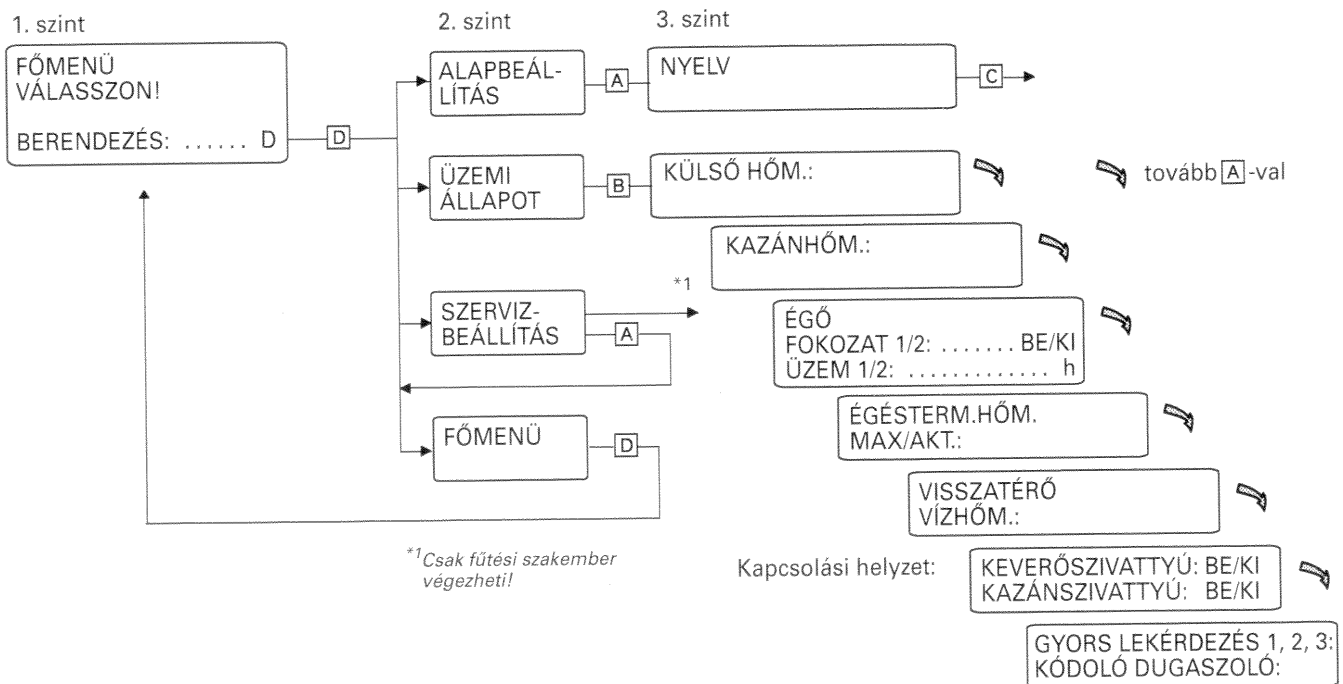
1. szint

2. szint

3. szint

FŐMENÜ
VÁLASSZON!

BERENDEZÉS: ...... D

D

ALAPBEÁLLÍTÁS

A

NYELV

C

ÜZEMI ÁLLAPOT

B

KÜLSŐ HŐM.:

tovább A -val

KAZÁNHŐM.:

*1

SZERVIZBEÁLLÍTÁS

A

ÉGŐ
FOKOZAT 1/2: ....... BE/KI
ÜZEM 1/2: ............ h

ÉGÉSTERM.HŐM.
MAX/AKT.:

FŐMENÜ

D

VISSZATÉRŐ
VÍZHŐM.:

*1Csak fűtési szakember végezheti!

Kapcsolási helyzet:

KEVERŐSZIVATTYÚ: BE/KI
KAZÁNSZIVATTYÚ: BE/KI

GYORS LEKÉRDEZÉS 1, 2, 3:
KÓDOLÓ DUGASZOLÓ: